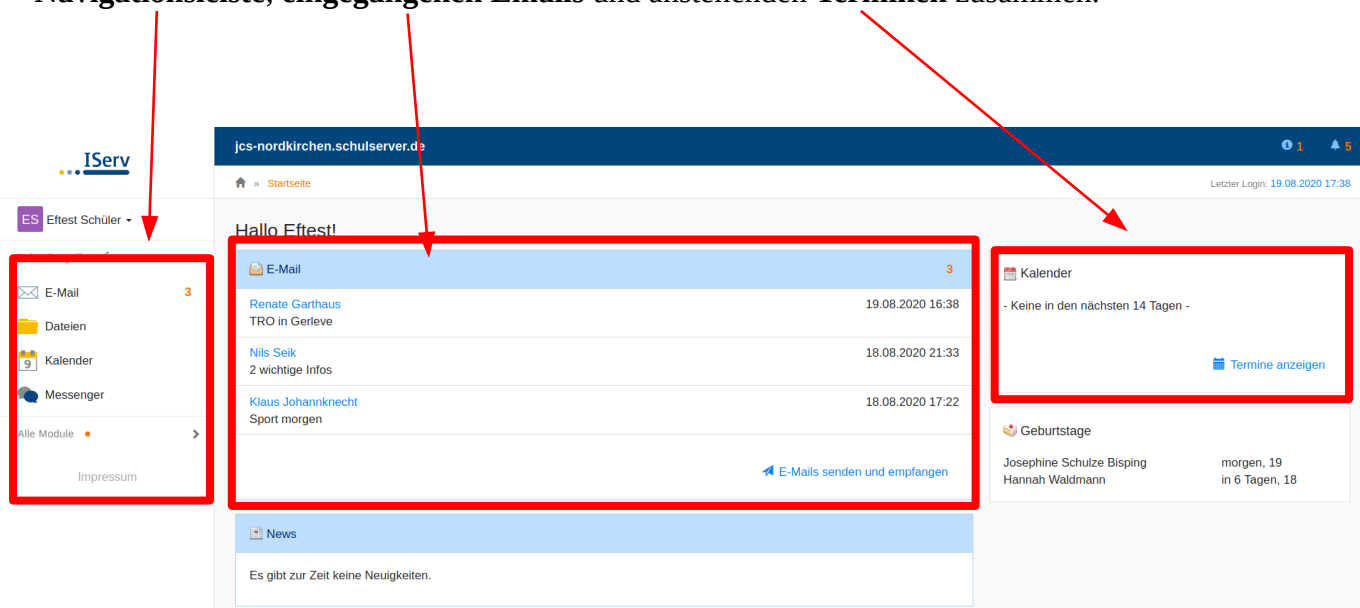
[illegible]leiste, eingegangenen E-Mails und anstehenden Terminen zusammen.

IServ

jcs-nordkirchen.schulserver.de

1 5

Startseite

Letzter Login: 19.08.2020 17:38

ES Eftest Schüler

Hallo Eftest!

E-Mail 3

Dateien

Kalender

Messenger

Alle Module

Impressum

E-Mail 3

Renate Garthaus 19.08.2020 16:38
TRO in Gerleve

Nils Seik 18.08.2020 21:33
2 wichtige Infos

Klaus Johannknecht 18.08.2020 17:22
Sport morgen

E-Mails senden und empfangen

News

Es gibt zur Zeit keine Neuigkeiten.

Kalender

- Keine in den nächsten 14 Tagen -

Termine anzeigen

Geburtstage

| Josephine Schulze Bisping | morgen, 19 |
|---|---|
| Hannah Waldmann | in 6 Tagen, 18 |